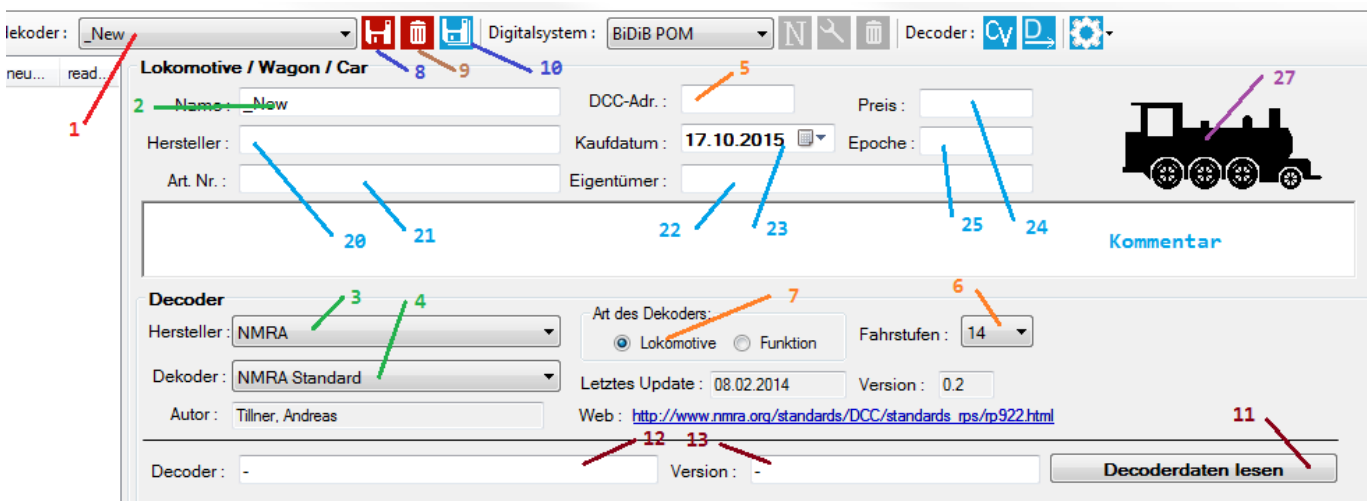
lekoder : _New
Digitalsystem : BiDiB POM
Decoder :
neu... read...
8 9 10
Lokomotive / Wagon / Car
1
2 Name : _New
DCC-Adr. :
5
Preis :
27
Hersteller :
Kaufdatum : 17.10.2015
Epoche :
Art. Nr. :
Eigentümer :
20 21 22 23 25 24
Kommentar
Decoder
3 4
7
6
Hersteller : NMRA
Art des Dekoders:
Lokomotive Funktion
Fahrstufen : 14
Dekoder : NMRA Standard
Letztes Update : 08.02.2014
Version : 0.2
Autor : Tillner, Andreas
Web : http://www.nmra.org/standards/DCC/standards_rps/rp922.html
11
12 13
Decoder : -
Version : -
Decoderdaten lesen